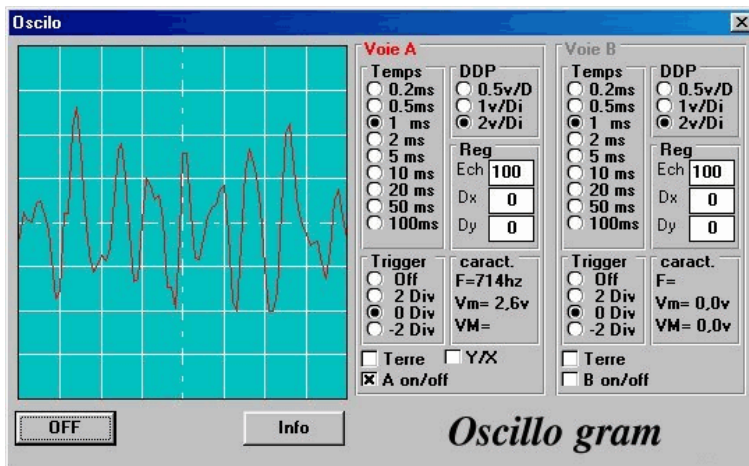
Oscilo

Voie A

Temps
0.2ms
0.5ms
1 ms
2 ms
5 ms
10 ms
20 ms
50 ms
100ms

DDP
0.5v/D
1v/Di
2v/Di

Reg
Ech 100
Dx 0
Dy 0

Trigger
Off
2 Div
0 Div
-2 Div

caract.
F=714hz
Vm= 2,6v
VM=

Terre
Y/X
A on/off

Voie B

Temps
0.2ms
0.5ms
1 ms
2 ms
5 ms
10 ms
20 ms
50 ms
100ms

DDP
0.5v/D
1v/Di
2v/Di

Reg
Ech 100
Dx 0
Dy 0

Trigger
Off
2 Div
0 Div
-2 Div

caract.
F=
Vm= 0,0v
VM= 0,0v

Terre
B on/off

OFF

Info

Oscillo gram